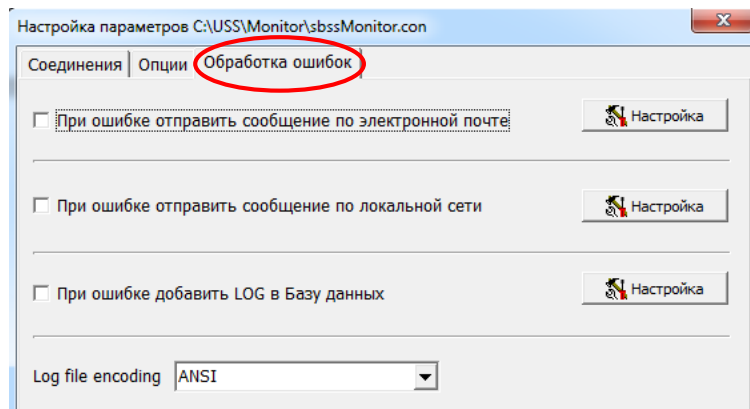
Настройка параметров C:\USS\Monitor\sbssMonitor.con

Соединения | Опции | Обработка ошибок

При ошибке отправить сообщение по электронной почте
Настройка

При ошибке отправить сообщение по локальной сети
Настройка

При ошибке добавить LOG в Базу данных
Настройка

Log file encoding ANSI